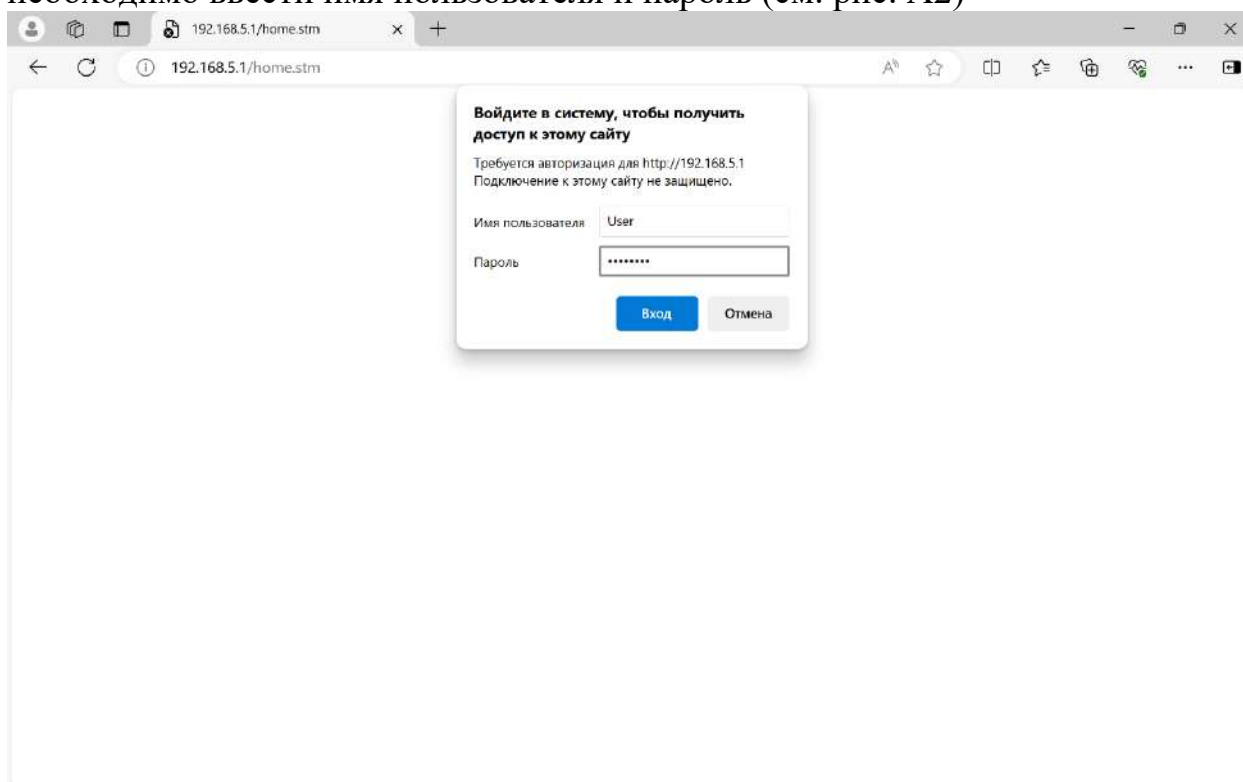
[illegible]

192.168.5.1/home.stm

192.168.5.1/home.stm

Войдите в систему, чтобы получить доступ к этому сайту

Требуется авторизация для http://192.168.5.1
Подключение к этому сайту не защищено.

Имя пользователя User

Пароль ••••••••

Вход Отмена